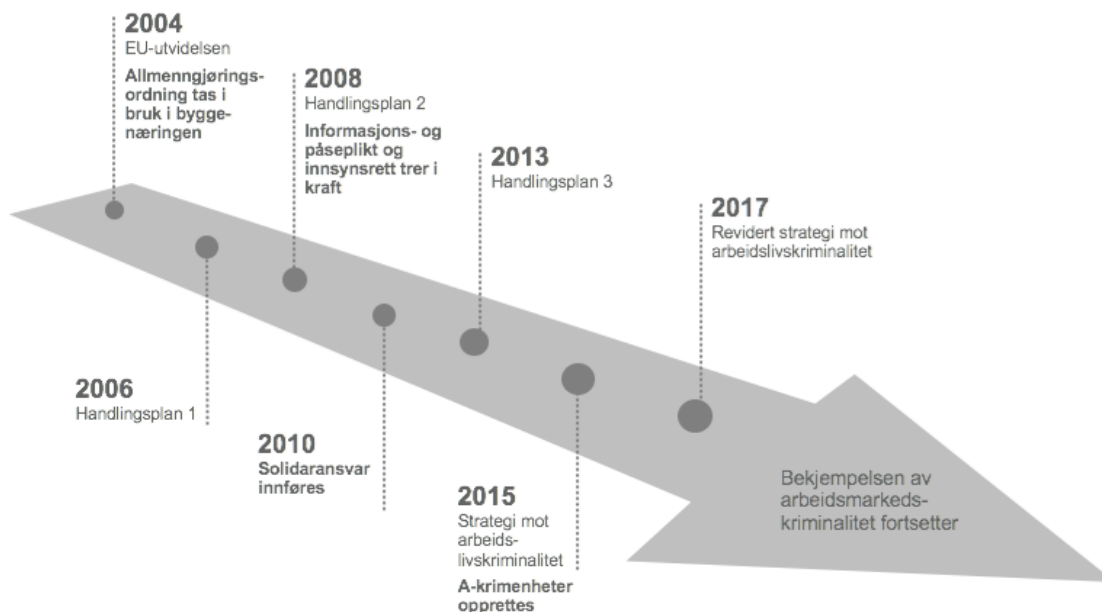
**2004**
EU-utvidelsen
**Allmenngjøringsordning tas i bruk i byggenæringen**

**2008**
Handlingsplan 2
**Informasjons- og påseplikt og innsynsrett trer i kraft**

**2013**
Handlingsplan 3

**2017**
Revidert strategi mot arbeidslivskriminalitet

**2006**
Handlingsplan 1

**2010**
**Solidaransvar innføres**

**2015**
Strategi mot arbeidslivskriminalitet
**A-krimenheter opprettes**

Bekjempelsen av arbeidsmarkedskriminalitet fortsetter